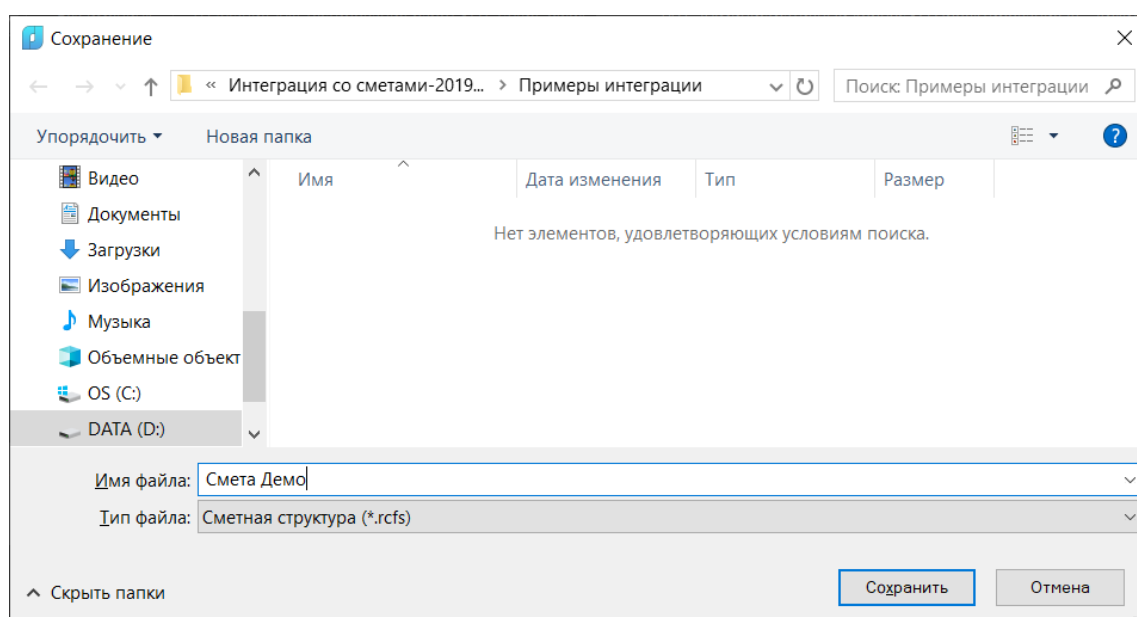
Сохранение

« Интеграция со сметами-2019... > Примеры интеграции

Поиск: Примеры интеграции

Упорядочить ▾ Новая папка

Видео
Документы
Загрузки
Изображения
Музыка
Объемные объект
OS (C:)
DATA (D:)

| Имя | Дата изменения | Тип | Размер |
|---|---|---|---|

Нет элементов, удовлетворяющих условиям поиска.

Имя файла: Смета Демо

Тип файла: Сметная структура (*.rcfs)

Скрыть папки

Сохранить

Отмена